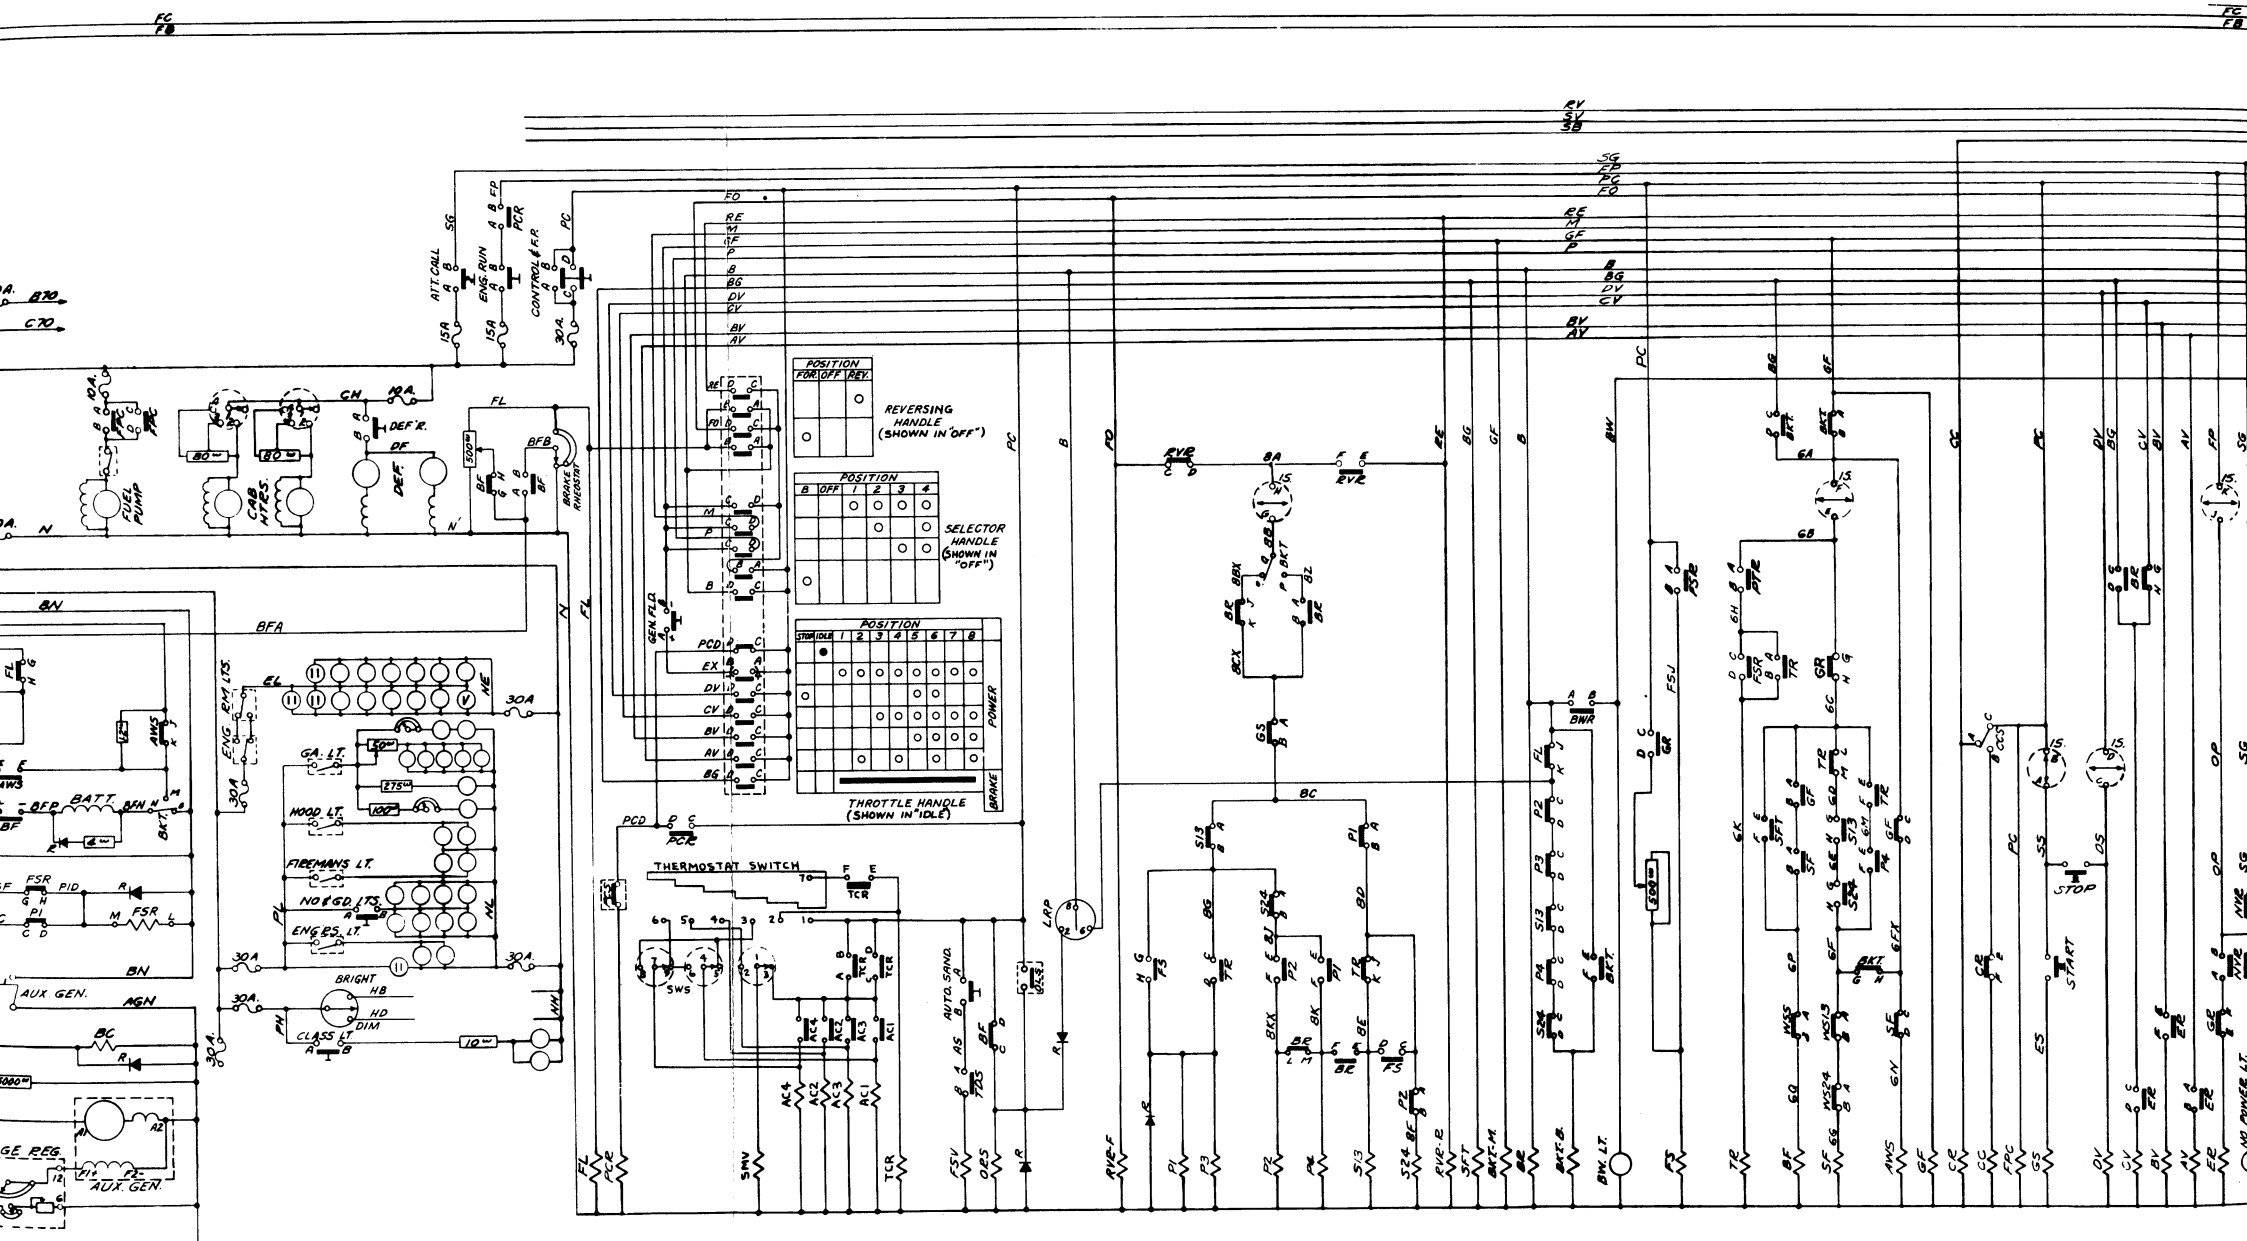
FC
FB

FC
FB

RV
SV
SB

SG
FP
PC
FO

RE
M
GF
P

B
BG
DV
CV

BV
AV

B70
C70

ATT. CALL
ENG. RUN
CONTROL & F.P.
PCR
15A
15A
30A

FUEL PUMP
CAB HTRS.
DEF.
DEF'R.
DF
GH
10A.
80
80
N
N'
FL
500
BF
BFB
BRAKE RHEOSTAT

FO
RE
M
GF
P
B
BG
DV
CV
BV
AV

POSITION
| FOR. | OFF | REV. |
|---|---|---|
| | | o |
| o | | |

REVERSING HANDLE (SHOWN IN "OFF")

POSITION
| B | OFF | 1 | 2 | 3 | 4 |
|---|---|---|---|---|---|
| | | o | o | o | o |
| | | | o | | |
| | | | | o | o |
| o | | | | | |

SELECTOR HANDLE (SHOWN IN "OFF")

POSITION
| STOP | IDLE | 1 | 2 | 3 | 4 | 5 | 6 | 7 | 8 |
|---|---|---|---|---|---|---|---|---|---|

POWER
BRAKE

THROTTLE HANDLE (SHOWN IN "IDLE")

GEN. FLD.
PCD
EX
DV
CV
BV
AV
BG

BN
BFA
FL
AWS
BATT.
BFN
BKT.
FSR
PID
PI
M
FSR
L
R
BN
AUX. GEN.
AGN
BC
R
30A
ENG. RM. LTS.
EL
NE
30A
GA. LT.
50
275
100
HOOD LT.
FIREMANS LT.
NO & GD. LTS.
ENG. & PS. LT.
PL
NL
30A
30A.
30A.
BRIGHT
HB
HD
DIM
CLASS LT.
PH
NH
10
VOLTAGE REG.
AUX. GEN.

PCD
PCR
THERMOSTAT SWITCH
TCR
SWS
TCR
AC4
AC2
AC3
AC1
AUTO. SAND.
AS
TDS
OLS
LRP
FL
PCR
SMV
TCR
FSV
OES
R
R

RVR
8A
RVR
15.
BKT
BR
BR
GS
BC
S13
P1
BG
S24
BD
P3
TR
P2
P1
BKX
BK
BR
BE
FS
RVR-F
P1
P3
P2
P4
S13
S24
BE
RVR-R
SFT
BKT-M
BR

BW
PC
FSR
FSJ
GR
500
BWR
FL
P2
P3
S13
P4
S24
BKT.
BKT-B.
BW. LT.
FS

BG
GF
BKT.
GA
GB
PTR
6H
FSR
TR
GR
6C
TR
GF
SFT
SF
S13
P4
S24
6K
GP
6F
BKT
6FX
WSS
WS13
WS24
SE
GQ
GN
TR
BF
SF
AWS
GF

CCS
GC
PC
15.
15.
SS
DS
STOP
START
ES
DV
BG
CV
BV
BR
CR
OP
ER
NVR
GR
CR
CC
FPC
GS
DV
CV
BV
AV
ER
NO POWER LT.
FP
SG
SG
OP